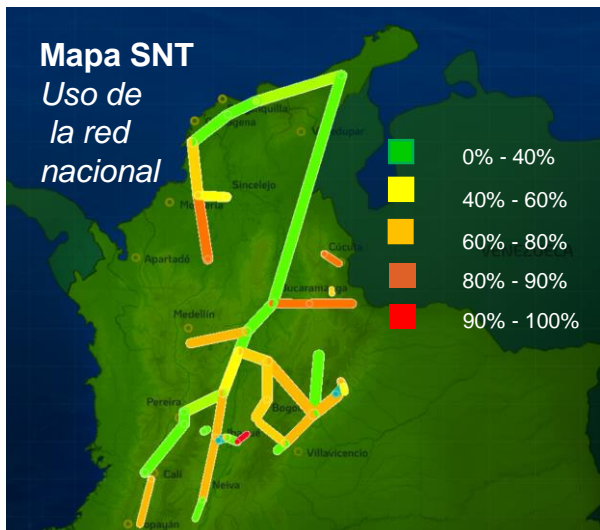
Mapa SNT
Uso de la red nacional

0% - 40%
40% - 60%
60% - 80%
80% - 90%
90% - 100%

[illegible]agena
Valledupar
Sincelejo
Montería
Cúcuta
Apartadó
Bucaramanga
VENEZUELA
Medellín
Pereira
Bogotá
Villavicencio
Cali
Neiva
Popayán